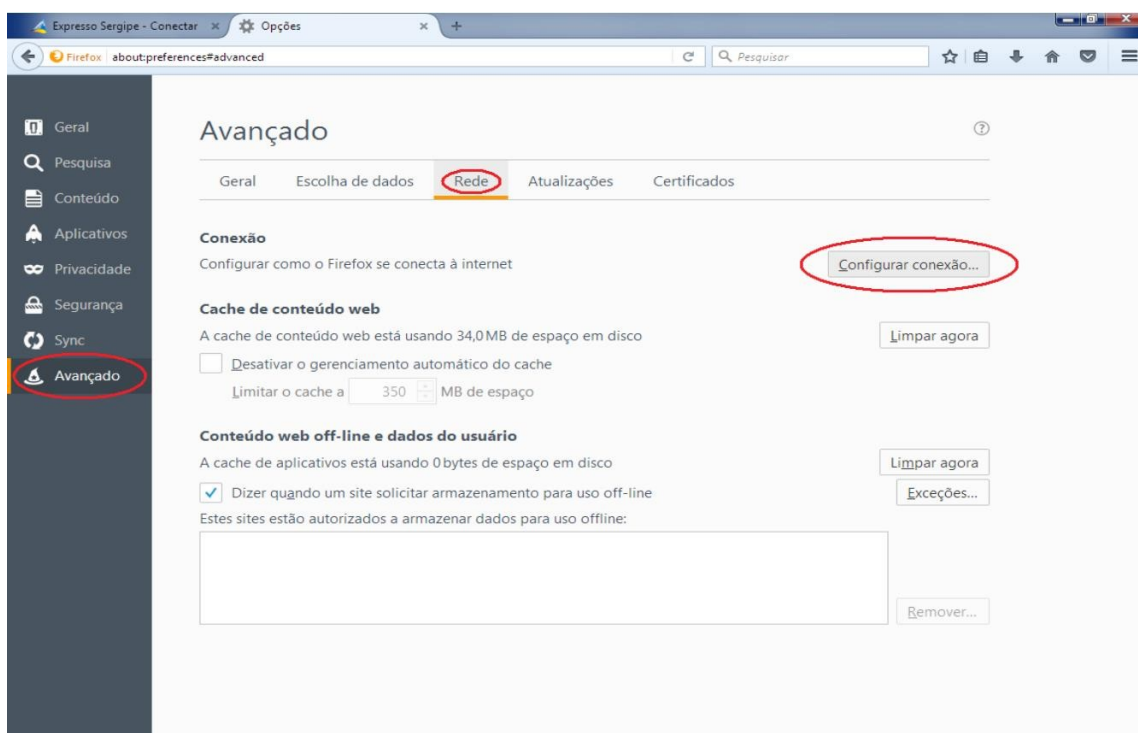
Expresso Sergipe - Conectar ×
Opções ×
+

Firefox about:preferences#advanced
Pesquisar

Geral
Pesquisa
Conteúdo
Aplicativos
Privacidade
Segurança
Sync
Avançado

Avançado

Geral
Escolha de dados
Rede
Atualizações
Certificados

Conexão
Configurar como o Firefox se conecta à internet
Configurar conexão...

Cache de conteúdo web
A cache de conteúdo web está usando 34,0 MB de espaço em disco
Limpar agora
Desativar o gerenciamento automático do cache
Limitar o cache a 350 MB de espaço

Conteúdo web off-line e dados do usuário
A cache de aplicativos está usando 0 bytes de espaço em disco
Limpar agora
Dizer quando um site solicitar armazenamento para uso off-line
Exceções...
Estes sites estão autorizados a armazenar dados para uso offline:
Remover...